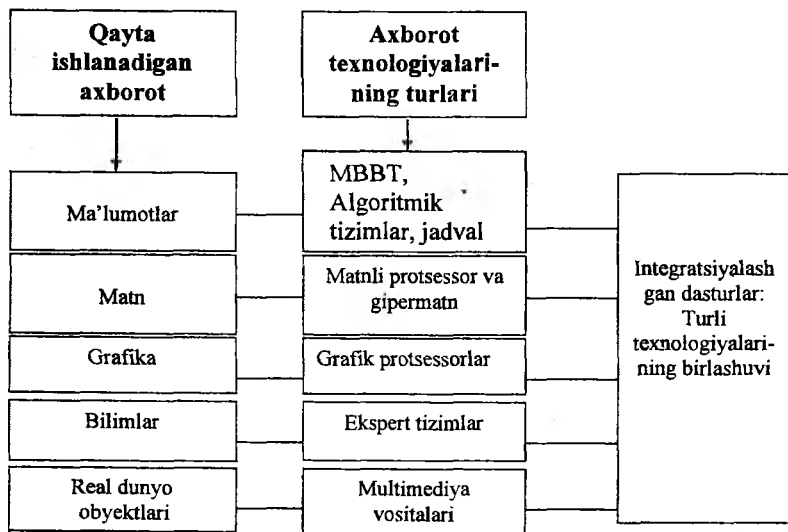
Qayta ishlanadigan axborot

Axborot texnologiyalarining turlari

Ma’lumotlar

MBBT, Algoritmik tizimlar, jadval

Matn

Matnli protsessor va gipermatn

Grafika

Grafik protsessorlar

Bilimlar

Ekspert tizimlar

Real dunyo obyektlari

Multimediya vositalari

Integratsiyalashgan dasturlar: Turli texnologiyalarining birlashuvi